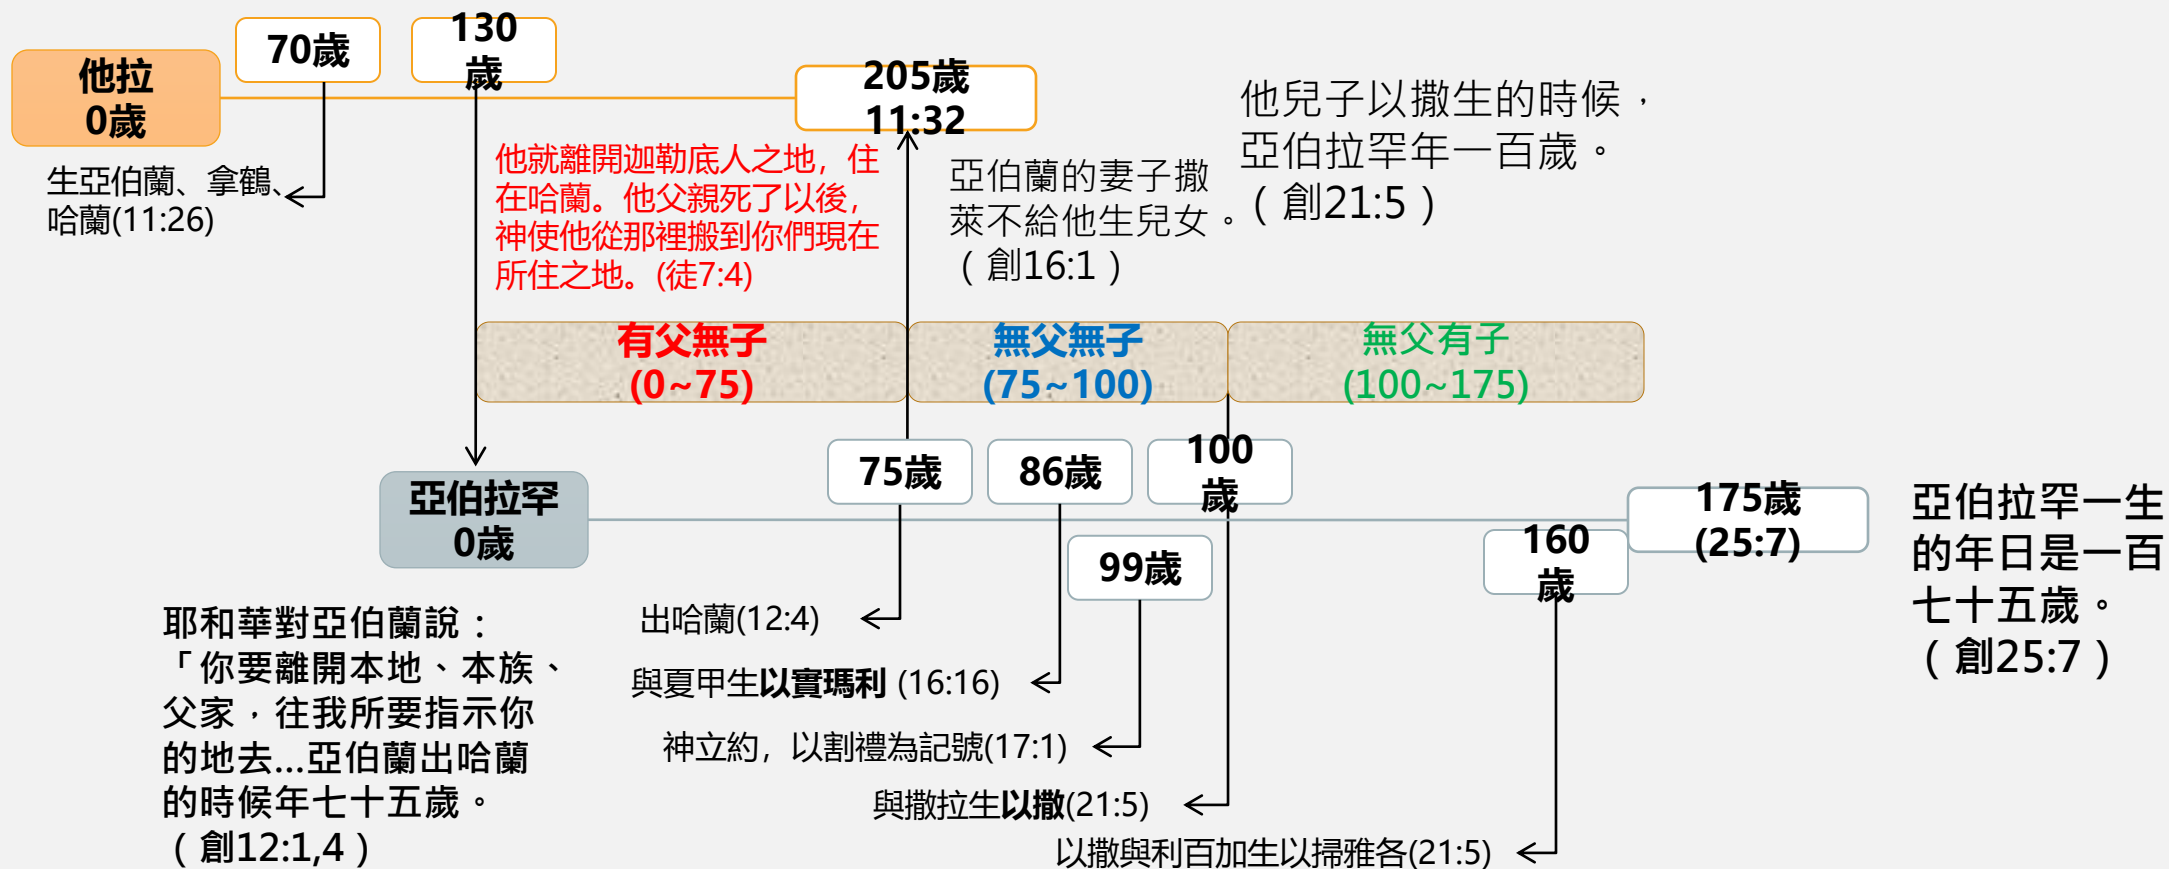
他拉
0歲

70歲

130歲

205歲
11:32

他兒子以撒生的時候，亞伯拉罕年一百歲。（創21:5）

生亞伯蘭、拿鶴、哈蘭(11:26)

他就離開迦勒底人之地，住在哈蘭。他父親死了以後，神使他從那裡搬到你們現在所住之地。(徒7:4)

亞伯蘭的妻子撒萊不給他生兒女。（創16:1）

有父無子
(0~75)

無父無子
(75~100)

無父有子
(100~175)

亞伯拉罕
0歲

75歲

86歲

100歲

99歲

160歲

175歲
(25:7)

亞伯拉罕一生的年日是一百七十五歲。（創25:7）

耶和華對亞伯蘭說：「你要離開本地、本族、父家，往我所要指示你的地去...亞伯蘭出哈蘭的時候年七十五歲。（創12:1,4）

出哈蘭(12:4)

與夏甲生以實瑪利 (16:16)

神立約，以割禮為記號(17:1)

與撒拉生以撒(21:5)

以撒與利百加生以掃雅各(21:5)